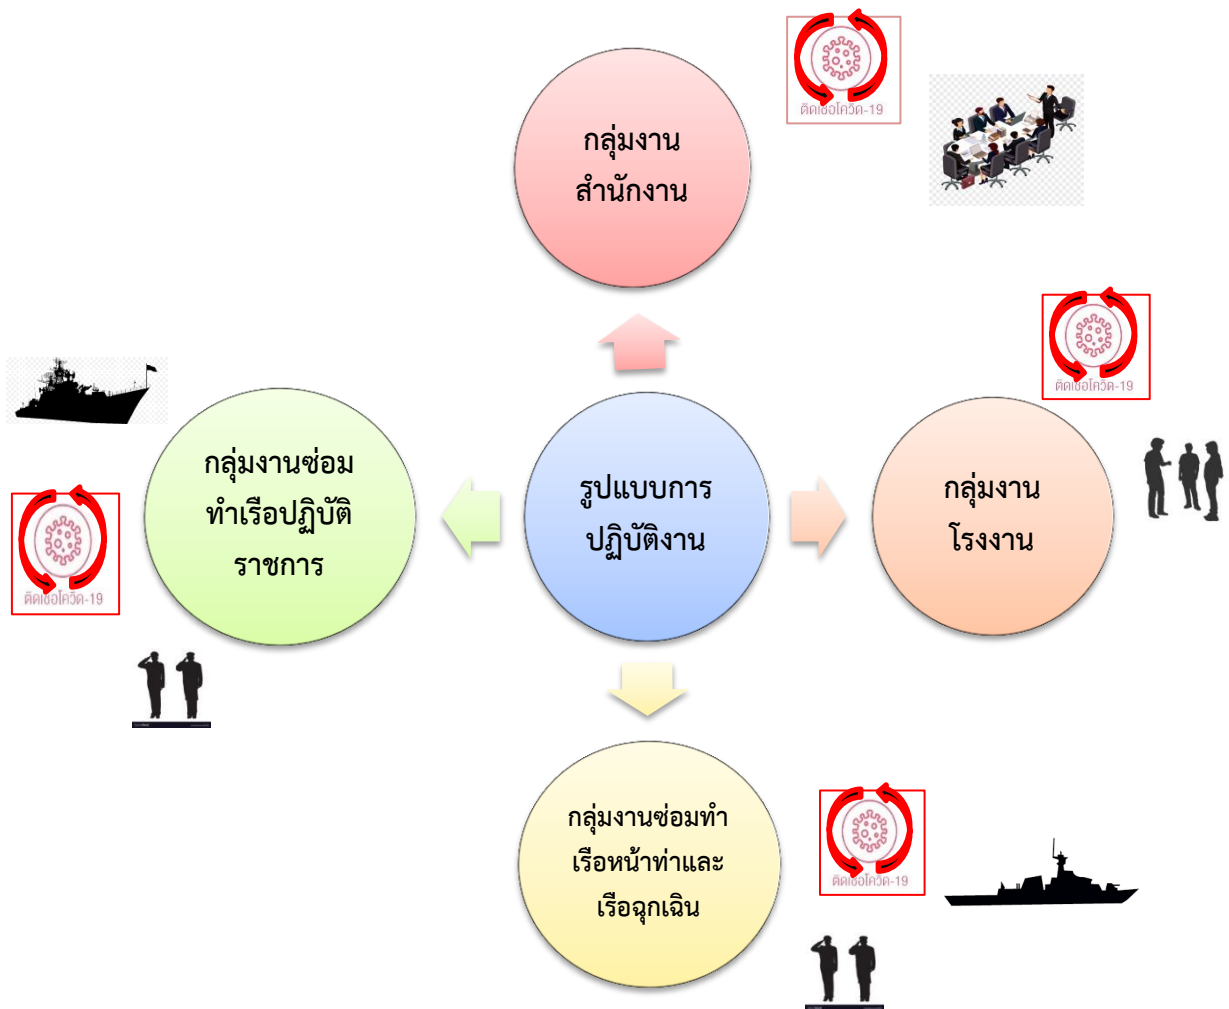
ติดเชื้อโควิด-19

กลุ่มงาน
สำนักงาน

ติดเชื้อโควิด-19

กลุ่มงานซ่อม
ทำเรือปฏิบัติ
ราชการ

ติดเชื้อโควิด-19

รูปแบบการ
ปฏิบัติงาน

กลุ่มงาน
โรงงาน

กลุ่มงานซ่อมทำ
เรือหน้าท่าและ
เรือฉุกเฉิน

ติดเชื้อโควิด-19